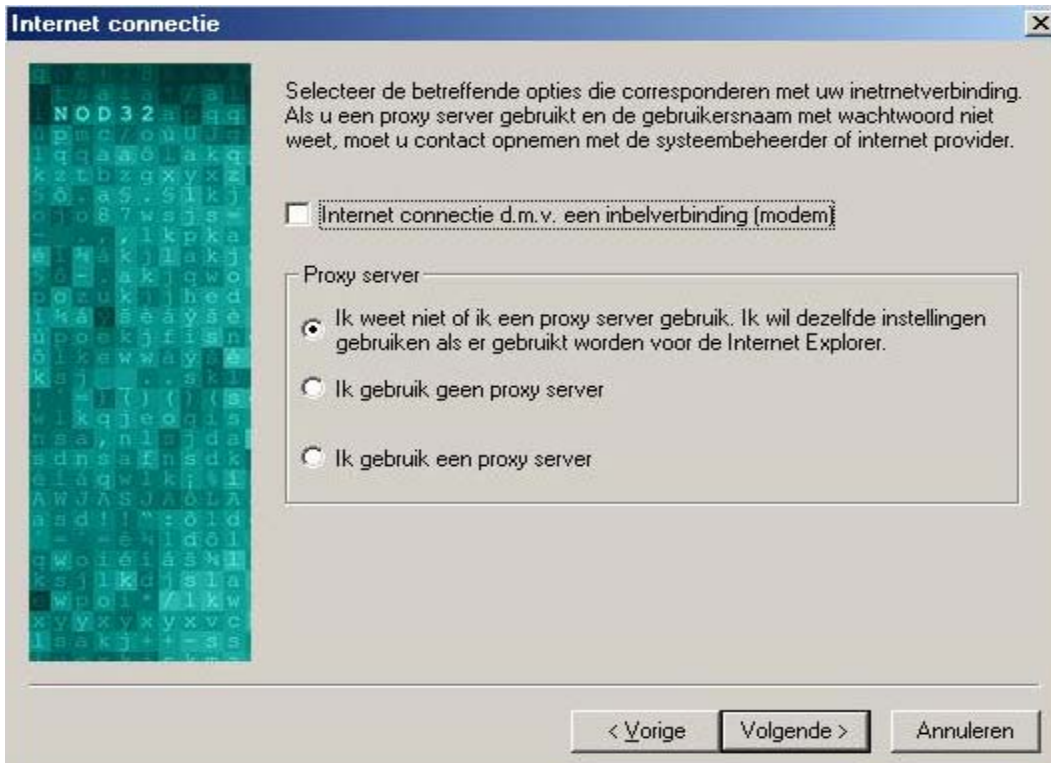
Internet connectie

NOD32

Selecteer de betreffende opties die corresponderen met uw inetrnetverbinding. Als u een proxy server gebruikt en de gebruikersnaam met wachtwoord niet weet, moet u contact opnemen met de systeembeheerder of internet provider.

Internet connectie d.m.v. een inbelverbinding (modem)

Proxy server

Ik weet niet of ik een proxy server gebruik. Ik wil dezelfde instellingen gebruiken als er gebruikt worden voor de Internet Explorer.

Ik gebruik geen proxy server

Ik gebruik een proxy server

< Vorige
Volgende >
Annuleren